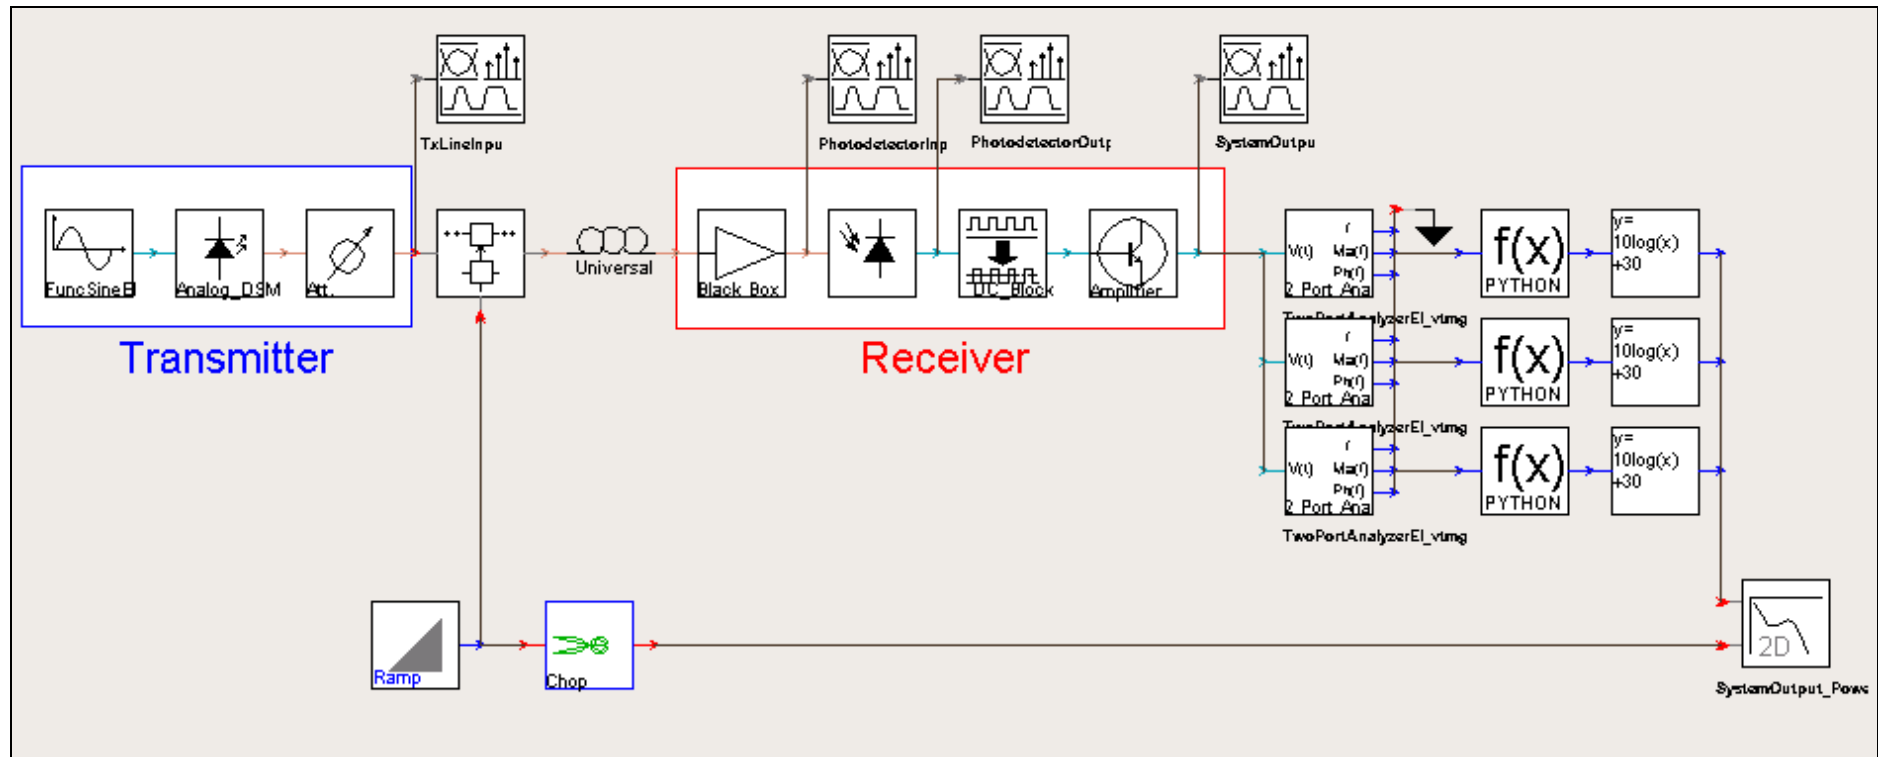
TxLineInpu

PhotodetectorInp

PhotodetectorOutp

SystemOutpu

FuncSineB

Analog_DSM

Att.

Universal

Black Box

DC_Block

Amplifier

Transmitter

Receiver

V(t)
f
Ma(f)
Ph(f)
2 Port Ana

TwoPortAnalyzerEl_vtmg

f(x)
PYTHON

y=
10log(x)
+30

V(t)
f
Ma(f)
Ph(f)
2 Port Ana

TwoPortAnalyzerEl_vtmg

f(x)
PYTHON

y=
10log(x)
+30

V(t)
f
Ma(f)
Ph(f)
2 Port Ana

TwoPortAnalyzerEl_vtmg

f(x)
PYTHON

y=
10log(x)
+30

Ramp

Chop

2D

SystemOutput_Powe